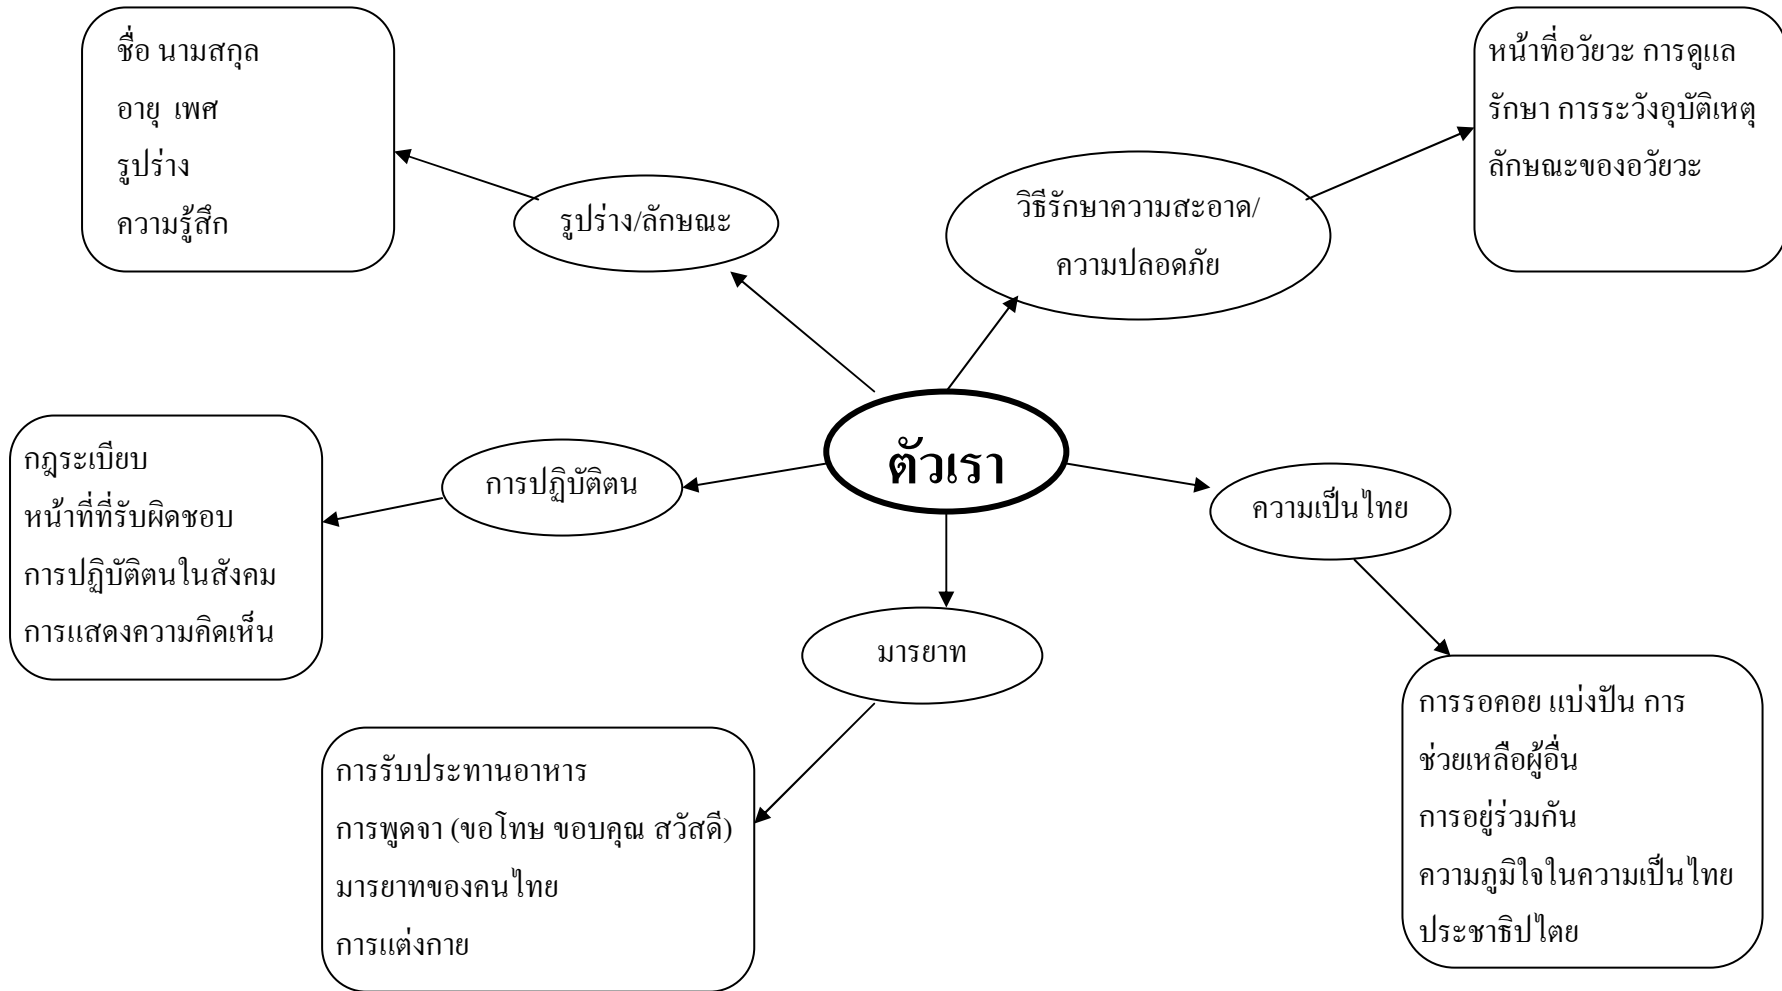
ชื่อ นามสกุล
อายุ เพศ
รูปร่าง
ความรู้สึก

รูปร่าง/ลักษณะ

วิธีรักษาความสะอาด/ความปลอดภัย

หน้าที่อวัยวะ การดูแลรักษา การระวังอุบัติเหตุ
ลักษณะของอวัยวะ

กฎระเบียบ
หน้าที่ที่รับผิดชอบ
การปฏิบัติตนในสังคม
การแสดงความคิดเห็น

การปฏิบัติตน

ตัวเรา

ความเป็นไทย

มารยาท

การรับประทานอาหาร
การพูดจา (ขอโทษ ขอบคุณ สวัสดี)
มารยาทของคนไทย
การแต่งกาย

การรอคอย แบ่งปัน การช่วยเหลือผู้อื่น
การอยู่ร่วมกัน
ความภูมิใจในความเป็นไทย
ประชาธิปไตย